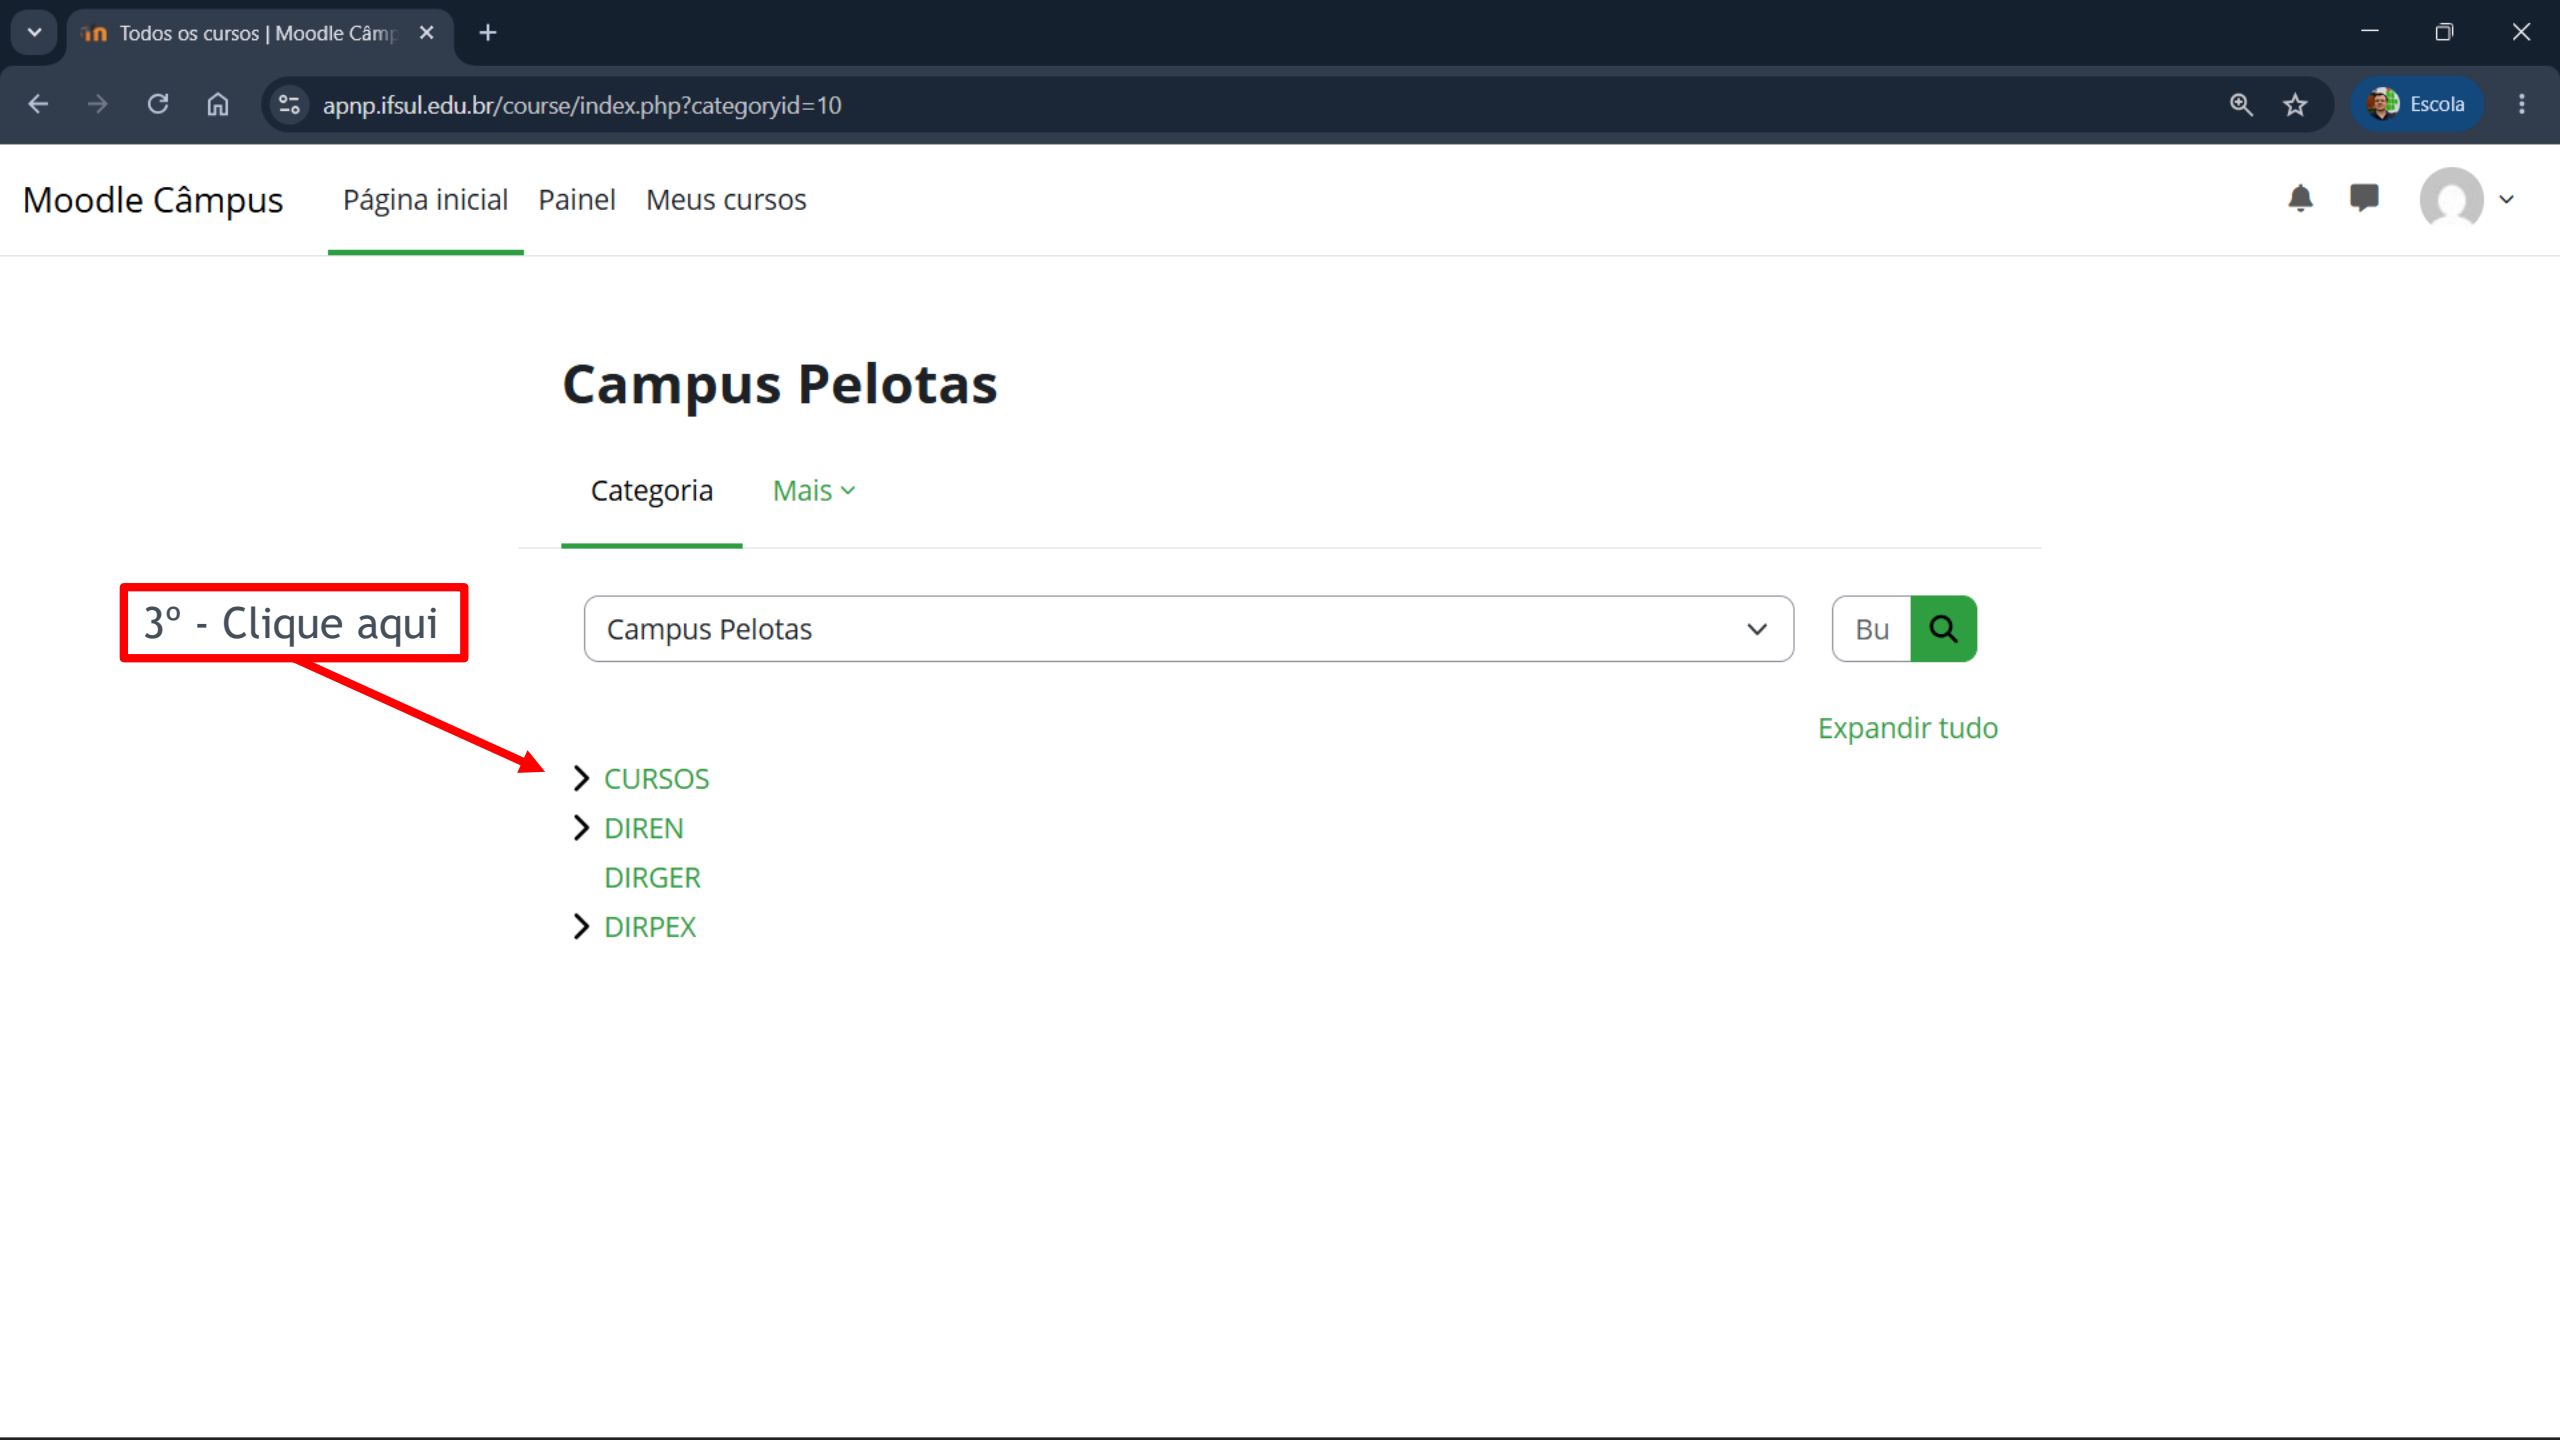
Todos os cursos | Moodle Câmp

apnp.ifsul.edu.br/course/index.php?categoryid=10

Escola

Moodle Câmpus Página inicial Painel Meus cursos

Campus Pelotas

Categoria Mais

3º - Clique aqui

Campus Pelotas

Bu

Expandir tudo

CURSOS
DIREN
DIRGER
DIRPEX